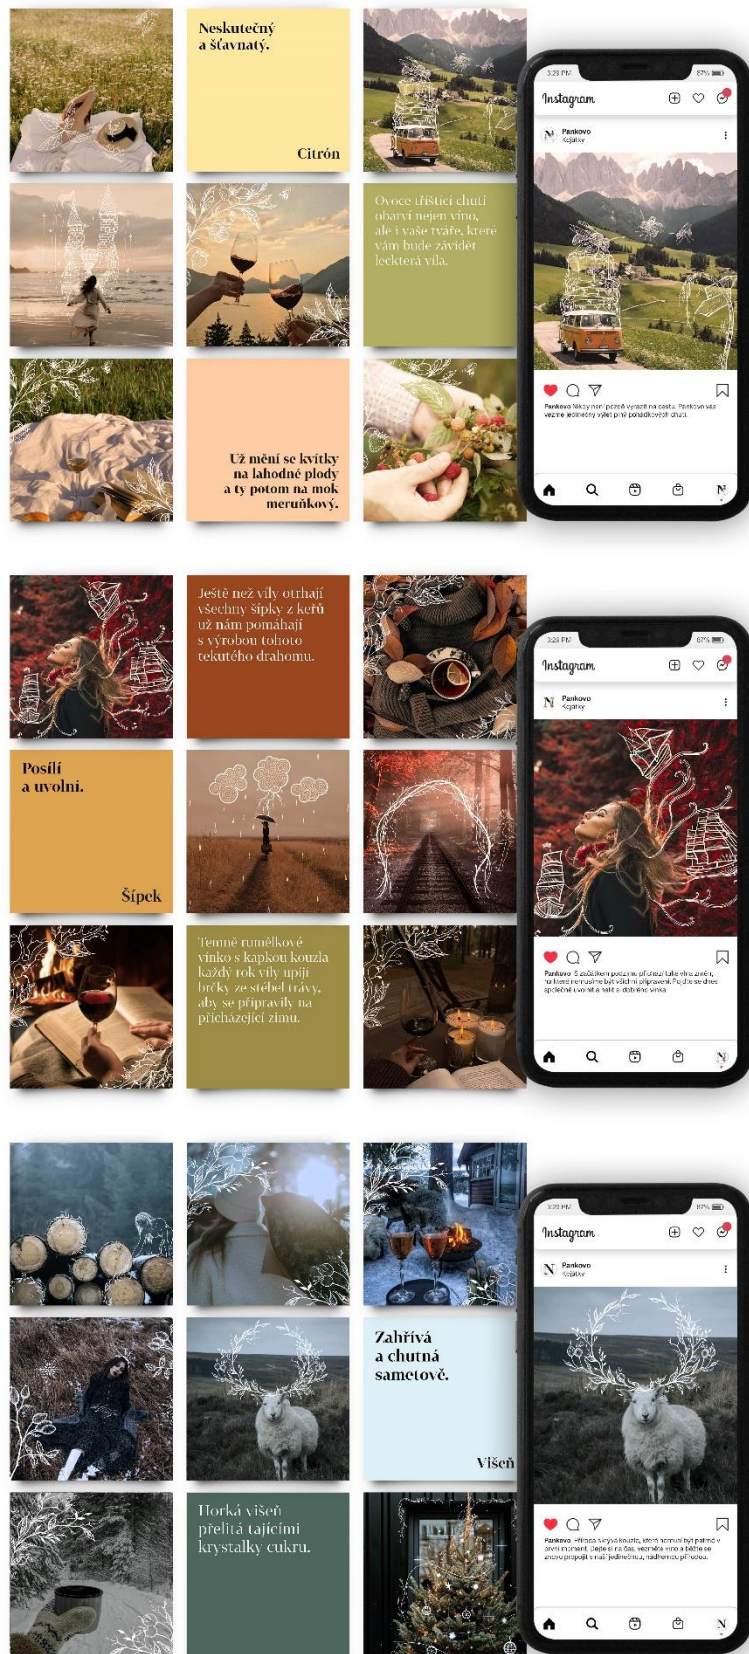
Neskutečný a šťavnatý.

Citrón

Instagram

Pankovo

Ovoce tříštící chutí obarví nejen víno, ale i vaše tváře, které vám bude závidět leckterá víla.

Už mění se kvítky na lahodné plody a ty potom na mok meruňkový.

Pankovo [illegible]

Ještě než víly otrhají všechny šípky z keřů už nám pomáhají s výrobou tohoto tekutého drahomu.

Instagram

Pankovo

Posílí a uvolní.

Šípek

Temně rumělkové vínko s kapkou kouzla každý rok víly upijí bŕčky ze stébel trávy, aby se připravily na přicházející zimu.

Pankovo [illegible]

Instagram

Pankovo

Zahřívá a chutná sametově.

Višeň

Horká višeň přelitá tajícími krystalky cukru.

Pankovo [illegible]